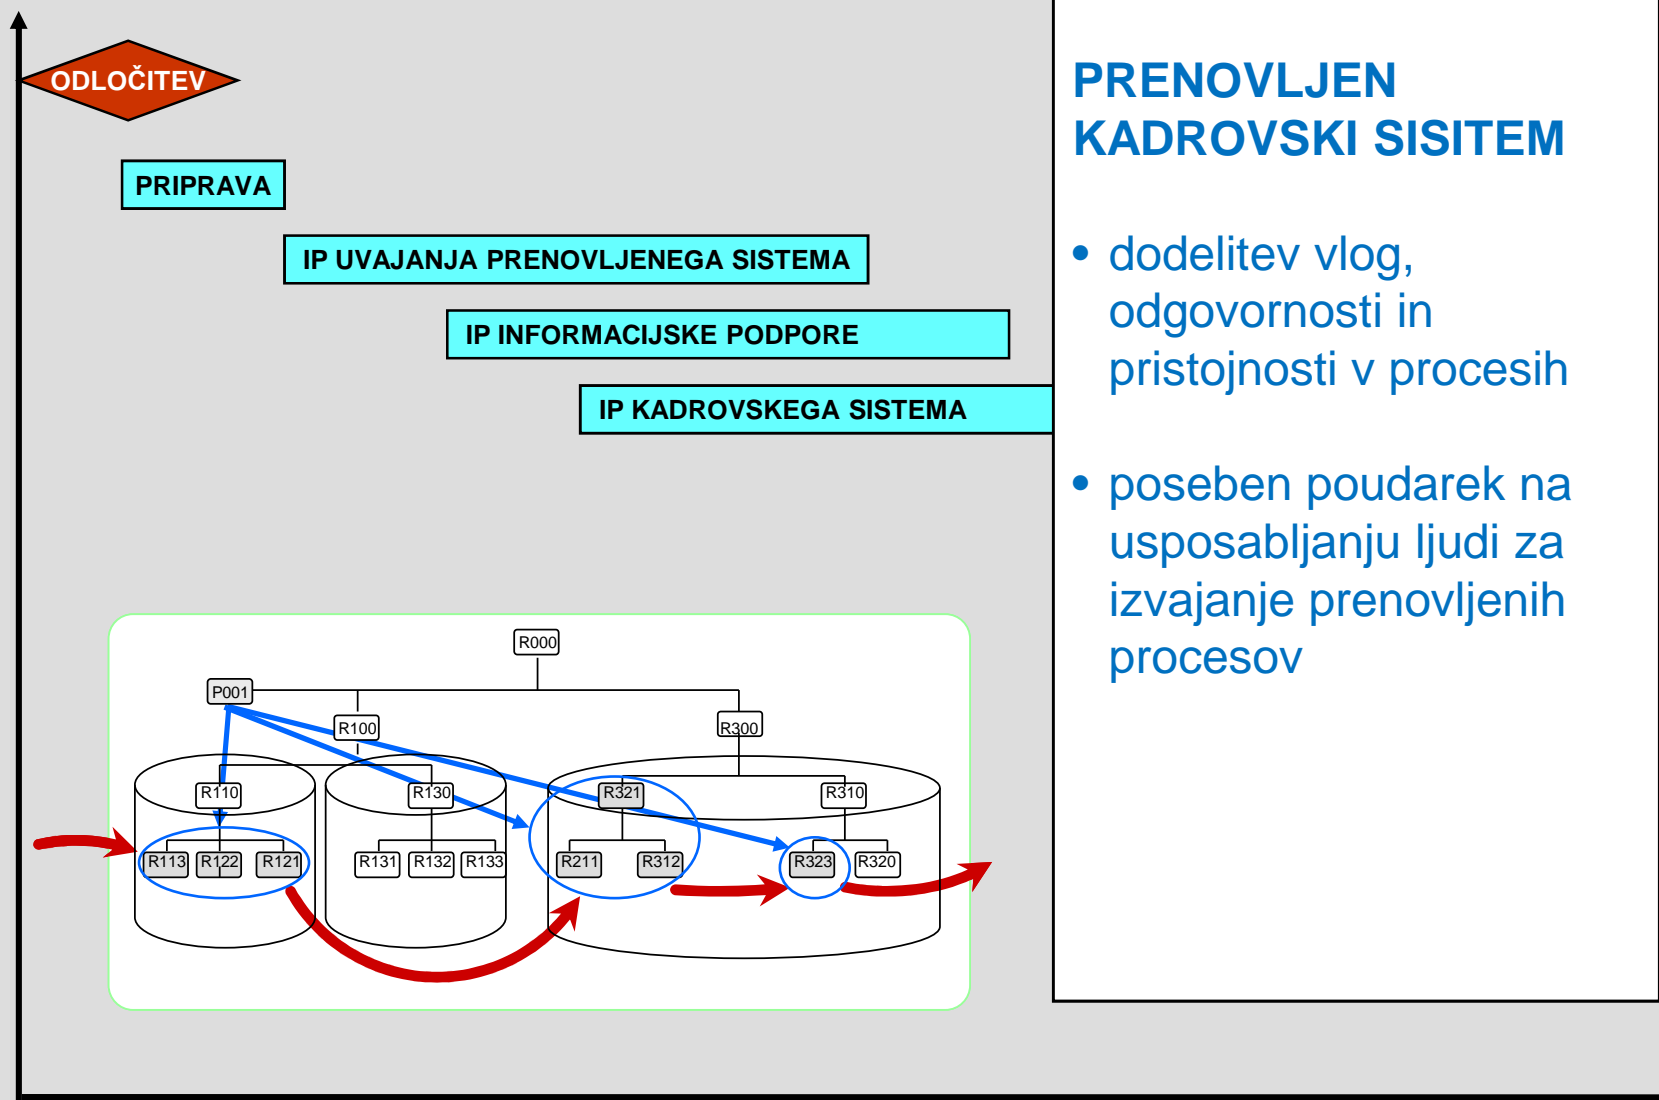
ODLOČITEV

PRIPRAVA

IP UVAJANJA PRENOVLJENEGA SISTEMA

IP INFORMACIJSKE PODPORE

IP KADROVSKEGA SISTEMA

R000

P001

R100

R300

R110

R130

R321

R310

R113 R122 R121

R131 R132 R133

R211 R312

R323 R320

PRENOVLJEN KADROVSKI SISITEM

• dodelitev vlog, odgovornosti in pristojnosti v procesih

• poseben poudarek na usposabljanju ljudi za izvajanje prenovljenih procesov